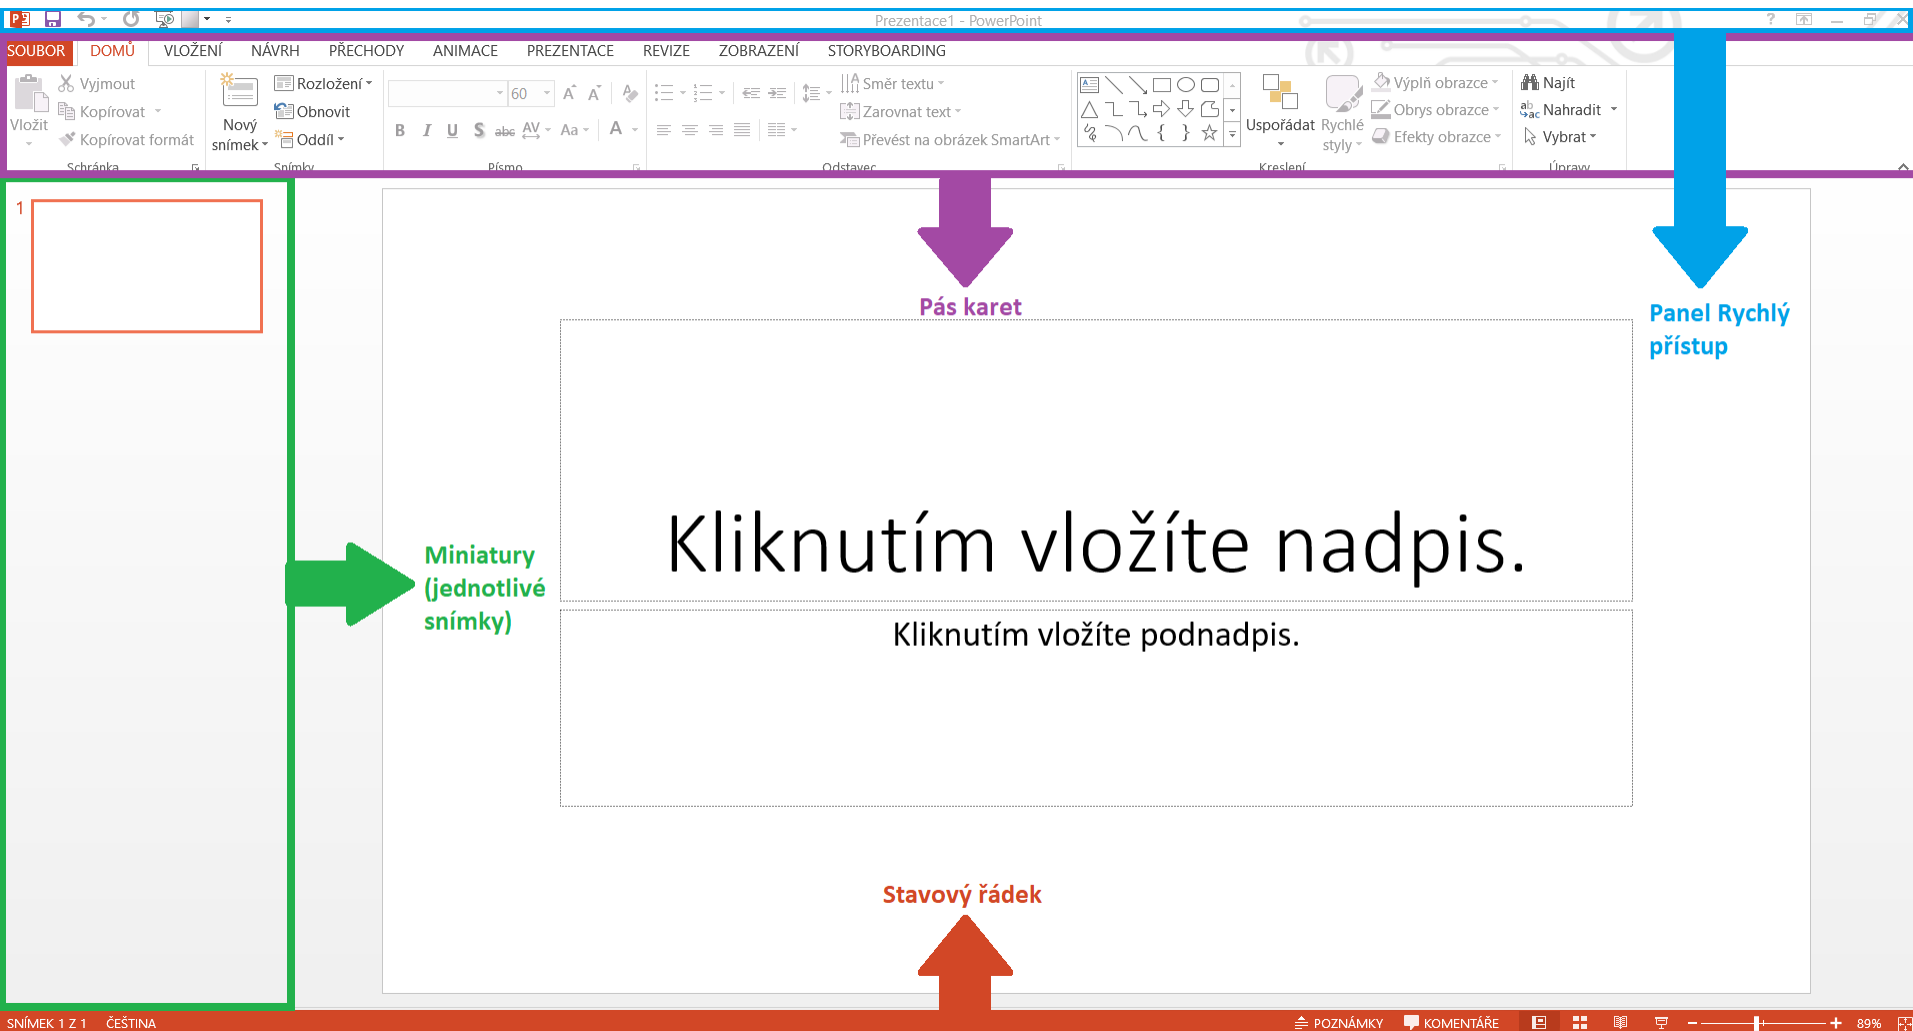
Prezentace1 - PowerPoint

SOUBOR DOMŮ VLOŽENÍ NÁVRH PŘECHODY ANIMACE PREZENTACE REVIZE ZOBRAZENÍ STORYBOARDING

Vyjmout
Kopírovat
Kopírovat formát
Vložit
Schránka

Nový snímek
Rozložení
Obnovit
Oddíl
Snímky

60
B I U S abc AV Aa A
Písmo

Směr textu
Zarovnat text
Převést na obrázek SmartArt
Odstavec

Uspořádat
Rychlé styly
Výplň obrazce
Obrys obrazce
Efekty obrazce
Kreslení

Najít
Nahradit
Vybrat
Úpravy

1

Pás karet

Panel Rychlý přístup

Kliknutím vložíte nadpis.

Miniatury (jednotlivé snímky)

Kliknutím vložíte podnadpis.

Stavový řádek

SNÍMEK 1 Z 1 ČEŠTINA

POZNÁMKY KOMENTÁŘE 89%